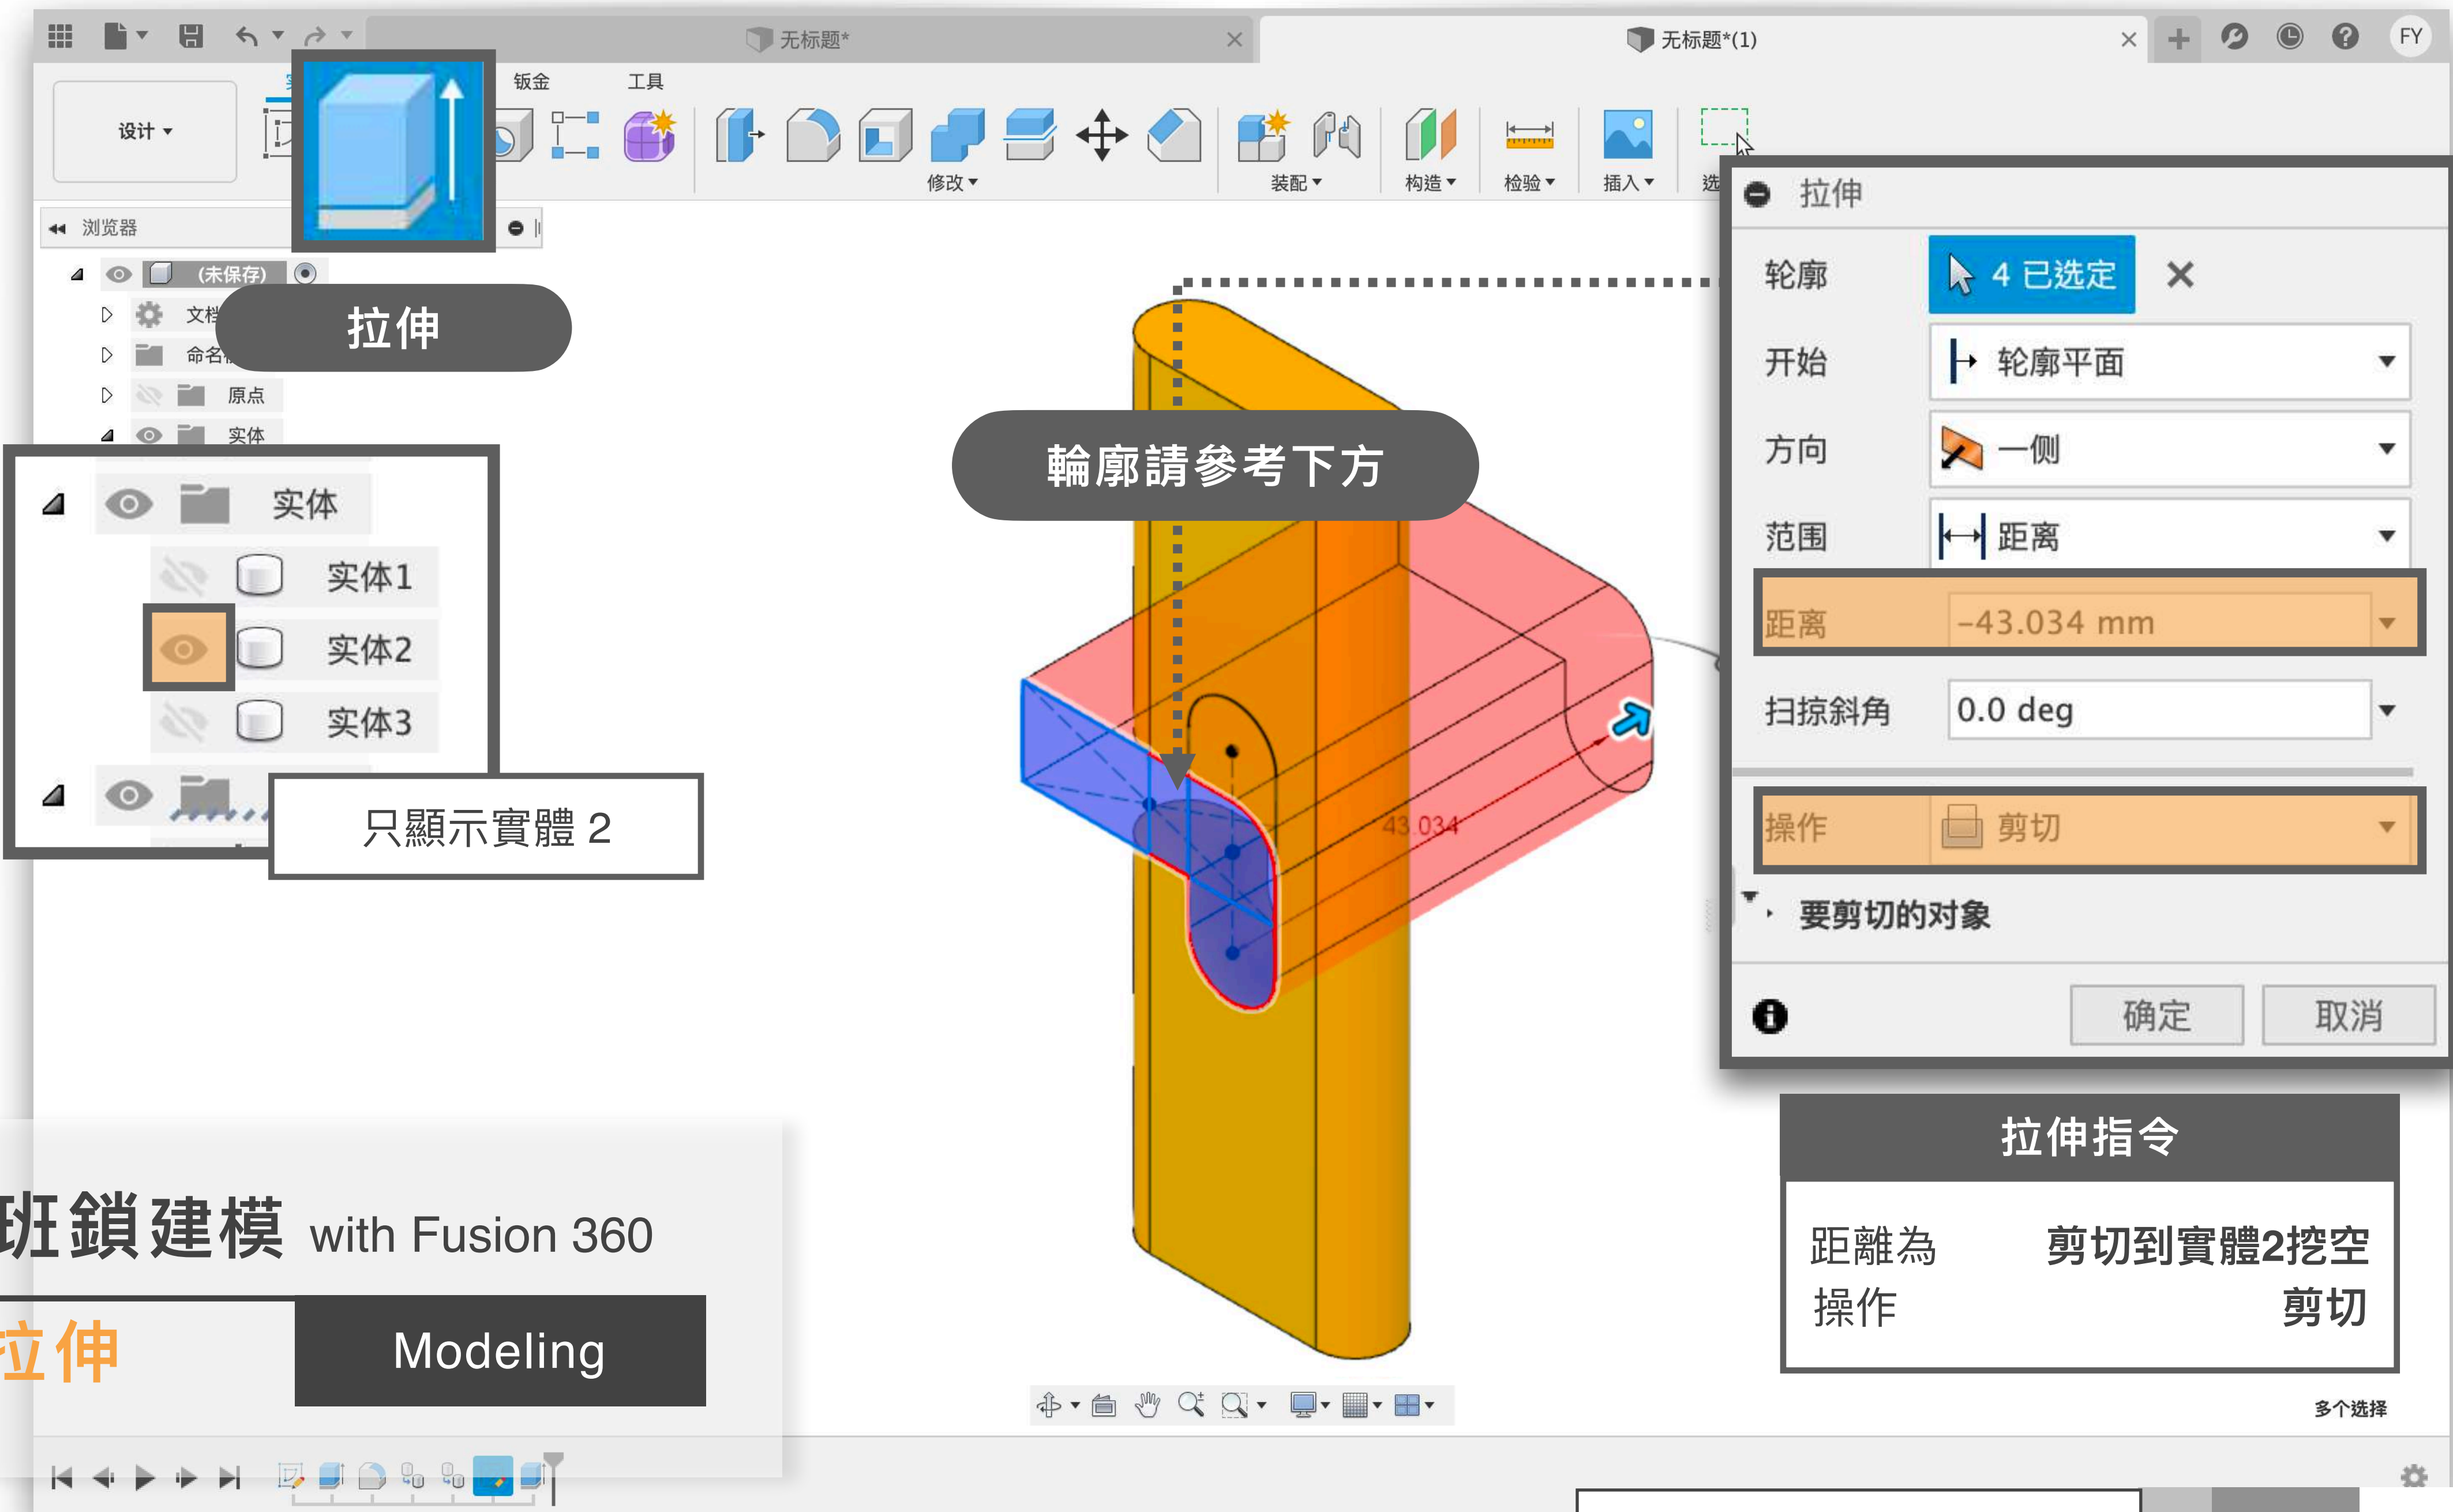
无标题*

无标题*(1)

FY

钣金 工具

设计

修改 装配 构造 检验 插入 选

浏览器

(未保存)

文档

命名

原点

实体

拉伸

实体

实体1

实体2

实体3

只顯示實體 2

輪廓請參考下方

43.034

拉伸

轮廓 4 已选定

开始 轮廓平面

方向 一侧

范围 距离

距离 -43.034 mm

扫掠斜角 0.0 deg

操作 剪切

要剪切的对象

确定 取消

拉伸指令

| 距離為 | 剪切到實體2挖空 |
|---|---|
| 操作 | 剪切 |

多个选择

班鎖建模 with Fusion 360

立伸 Modeling